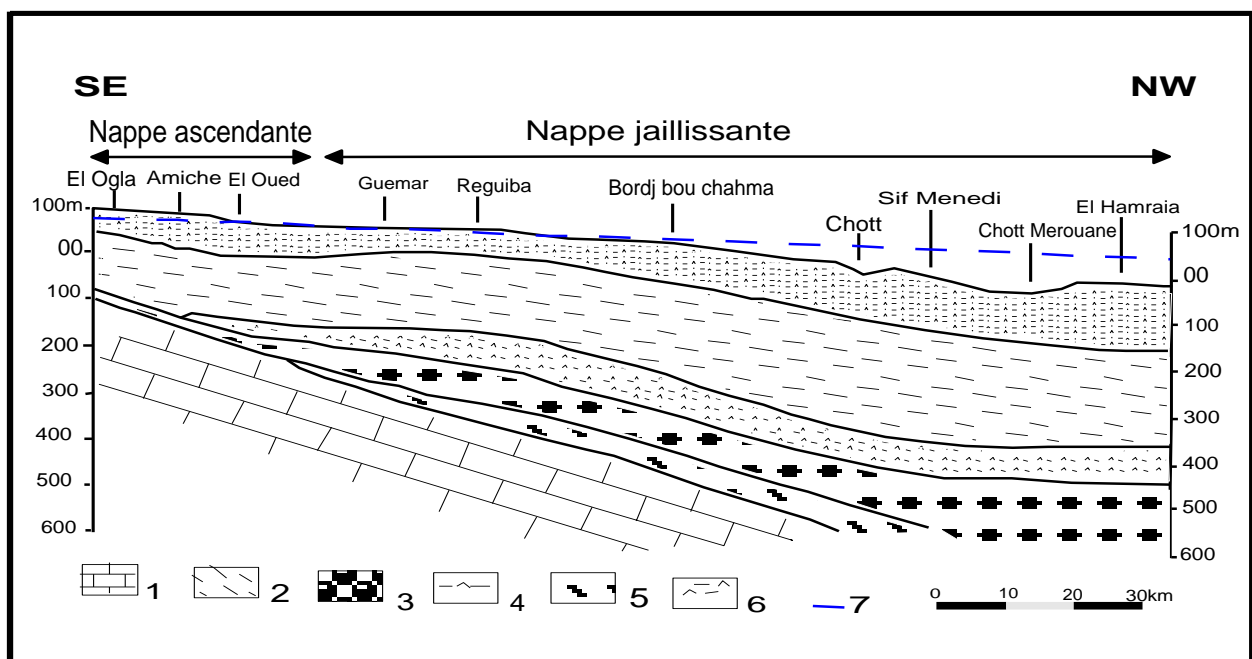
SE

NW

Nappe ascendante

Nappe jaillissante

El Ogla

Amiche

El Oued

Guemar

Reguiba

Bordj bou chahma

Chott

Sif Menedi

Chott Merouane

El Hamraia

100m

00

100

200

300

400

500

600

100m

00

100

200

300

400

500

600

1

2

3

4

5

6

7

0

10

20

30km